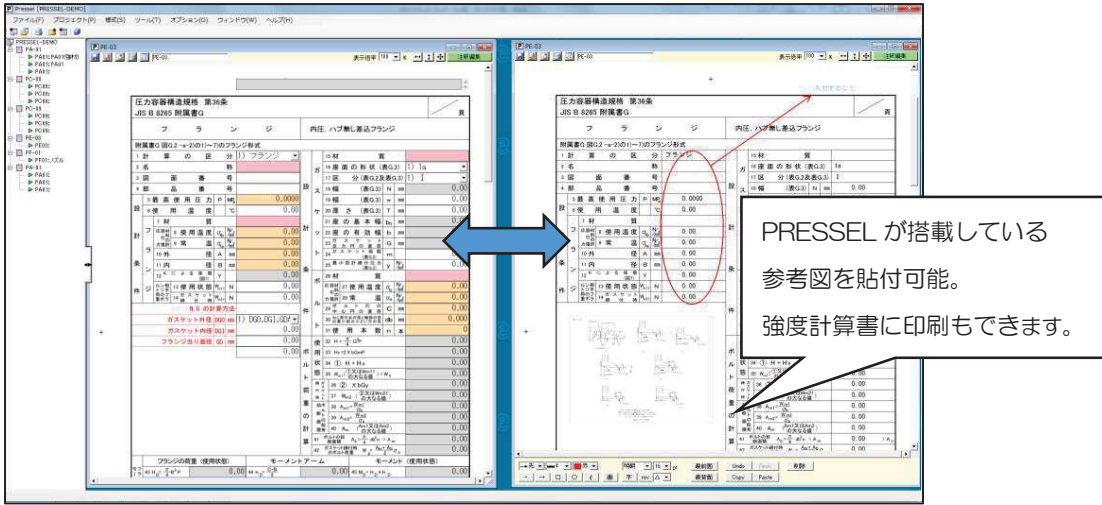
Pressel [PRESSEL-DEMO]
ファイル(F) プロジェクト(P) 様式(S) ツール(T) オプション(O) ウィンドウ(W) ヘルプ(H)

PE-03
表示倍率 100

圧力容器構造規格 第36条
JIS B 8265 附属書G

フ ラ ン ジ

内圧, ハブ無し差込フランジ

附属書G (図G.2 -a-2)の1)〜7)のフランジ形式

1 計 算 の 区 分 1) フランジ
2 名 称
3 図 面 番 号
4 部 品 番 号
5 最高使用圧力 P MPa 0.0000
6 使用温度 ℃ 0.00

B.6 の計算方法
ガスケット外径 (DGO) mm 1) DGO,DG1,GDFで
ガスケット内径 (DGI) mm
フランジ当り面径 (G) mm

15 材 質
16 座面の形状 (表G.3) 1) 1a
17 区 分 (表G.2及表G.3) 1) I

0.00

34 ① H + Hd
36 ② ½ bGy

フランジの荷重（使用状態） モーメントアーム モーメント（使用状態）

PE-03
表示倍率 100

圧力容器構造規格 第36条
JIS B 8265 附属書G

フ ラ ン ジ

内圧, ハブ無し差込フランジ

附属書G (図G.2 -a-2)の1)〜7)のフランジ形式

0.0000
0.00

PRESSEL が搭載している
参考図を貼付可能。
強度計算書に印刷もできます。

Undo Redo 削除
最前面 最背面 Copy Paste